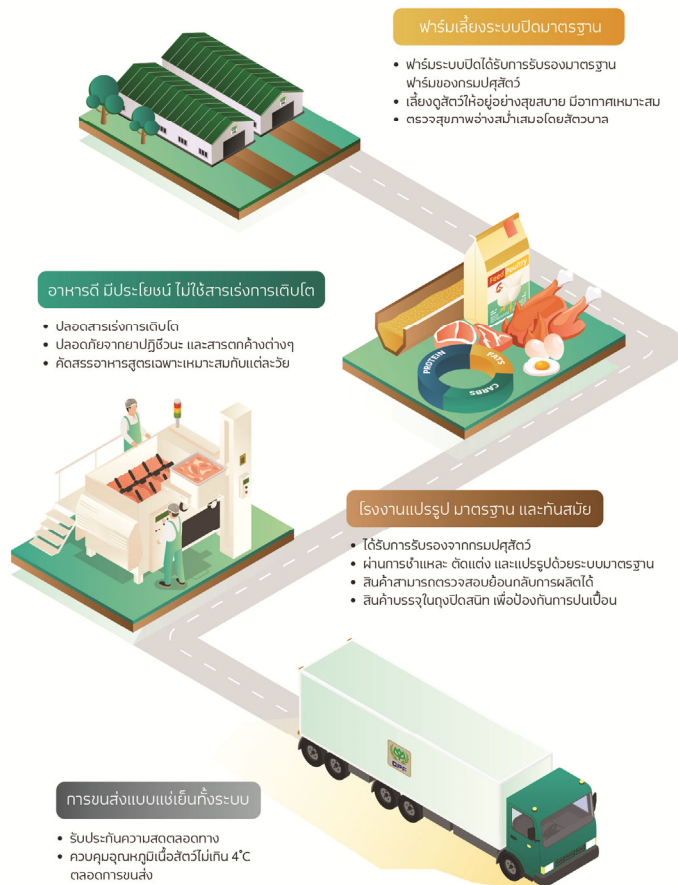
ฟาร์มเลี้ยงระบบปิดมาตรฐาน

- ฟาร์มระบบปิดได้รับการรับรองมาตรฐานฟาร์มของกรมปศุสัตว์
- เลี้ยงดูสัตว์ให้อยู่อย่างสุขสบาย มีอากาศเหมาะสม
- ตรวจสุขภาพอย่างสม่ำเสมอโดยสัตวบาล

Feed Poultry

PROTEIN FATS CARBS

อาหารดี มีประโยชน์ ไม่ใช้สารเร่งการเติบโต

- ปลอดสารเร่งการเติบโต
- ปลอดภัยจากยาปฏิชีวนะ และสารตกค้างต่างๆ
- คัดสรรอาหารสูตรเฉพาะเหมาะสมกับแต่ละวัย

โรงงานแปรรูป มาตรฐาน และทันสมัย

- ได้รับการรับรองจากกรมปศุสัตว์
- ผ่านการชำแหละ ตัดแต่ง และแปรรูปด้วยระบบมาตรฐาน
- สินค้าสามารถตรวจสอบย้อนกลับการผลิตได้
- สินค้าบรรจุในถุงปิดสนิท เพื่อป้องกันการปนเปื้อน

DPF

การขนส่งแบบแช่เย็นทั้งระบบ

- รับประกันความสดตลอดทาง
- ควบคุมอุณหภูมิเนื้อสัตว์ไม่เกิน 4°C ตลอดการขนส่ง